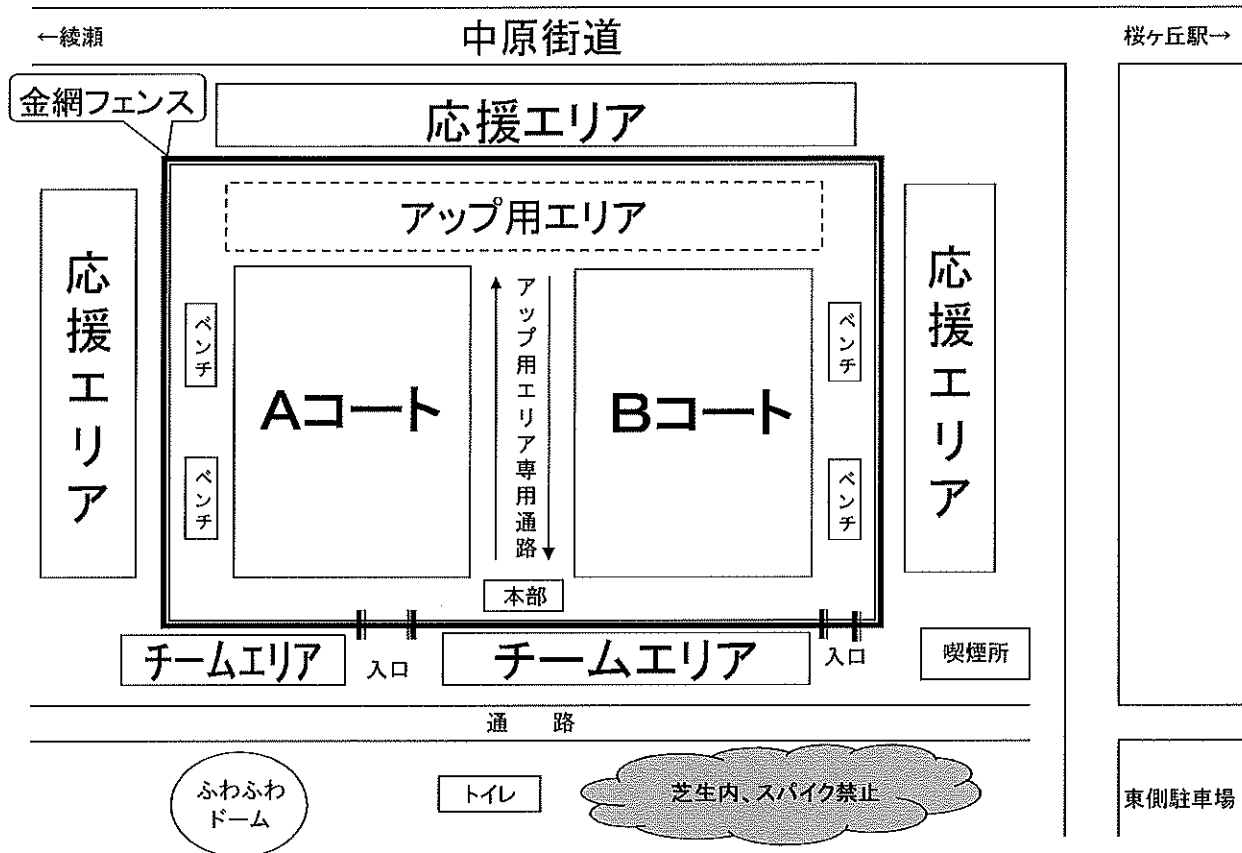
←綾瀬

中原街道

桜ヶ丘駅→

金網フェンス

応援エリア

アップ用エリア

応援エリア

ベンチ

ベンチ

Aコート

アップ用エリア専用通路

Bコート

ベンチ

ベンチ

応援エリア

本部

チームエリア

入口

チームエリア

入口

喫煙所

通路

ふわふわドーム

トイレ

芝生内、スパイク禁止

東側駐車場